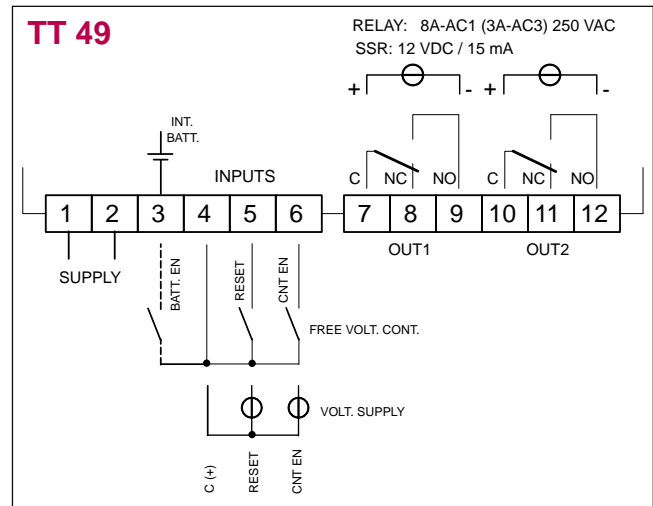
TT 49

RELAY: 8A-AC1 (3A-AC3) 250 VAC
SSR: 12 VDC / 15 mA

+ - + -

INT. BATT.

INPUTS

C NC NO C NC NO

1 2 3 4 5 6 7 8 9 10 11 12

OUT1 OUT2

SUPPLY

BATT. EN RESET CNT EN

FREE VOLT. CONT.

VOLT. SUPPLY

C (+) RESET CNT EN